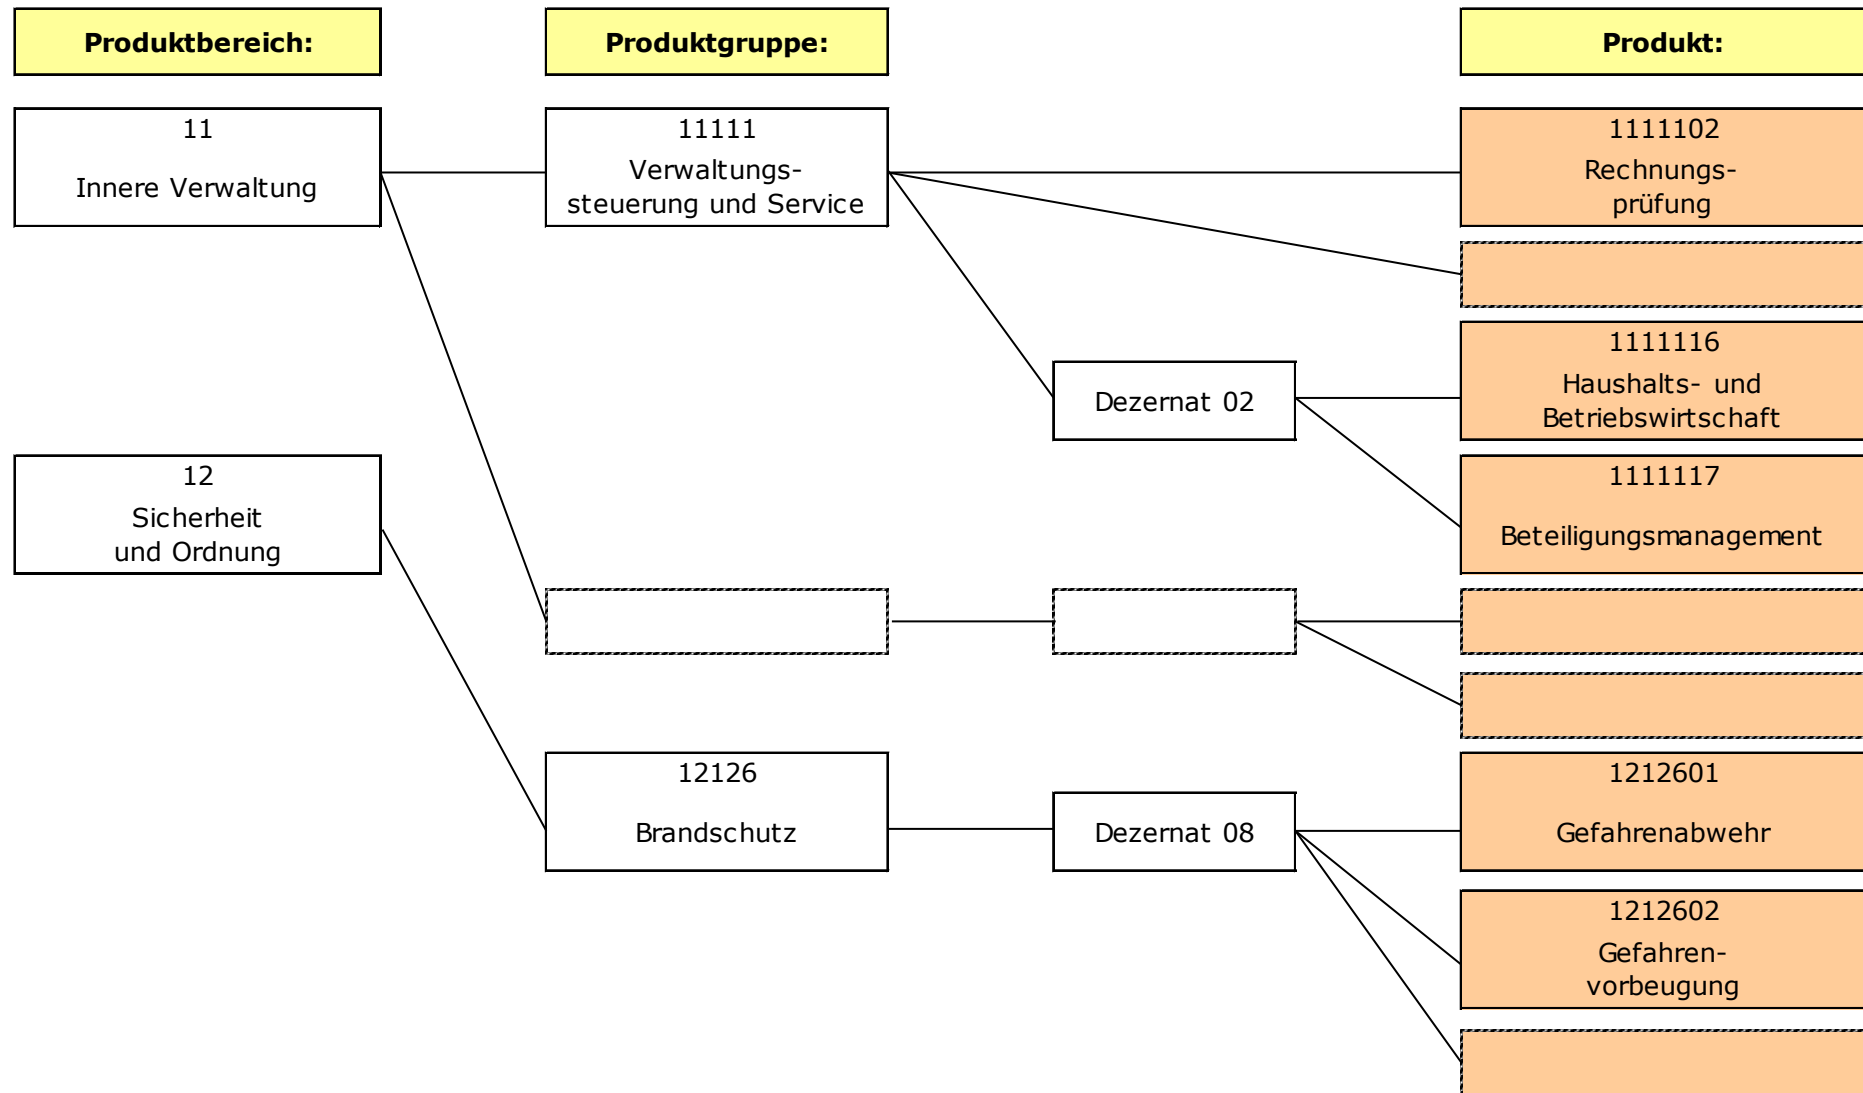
Produktbereich:

Produktgruppe:

Produkt:

11

Innere Verwaltung

11111

Verwaltungssteuerung und Service

1111102

Rechnungsprüfung

12

Sicherheit und Ordnung

Dezernat 02

1111116

Haushalts- und Betriebswirtschaft

1111117

Beteiligungsmanagement

12126

Brandschutz

Dezernat 08

1212601

Gefahrenabwehr

1212602

Gefahrenvorbeugung